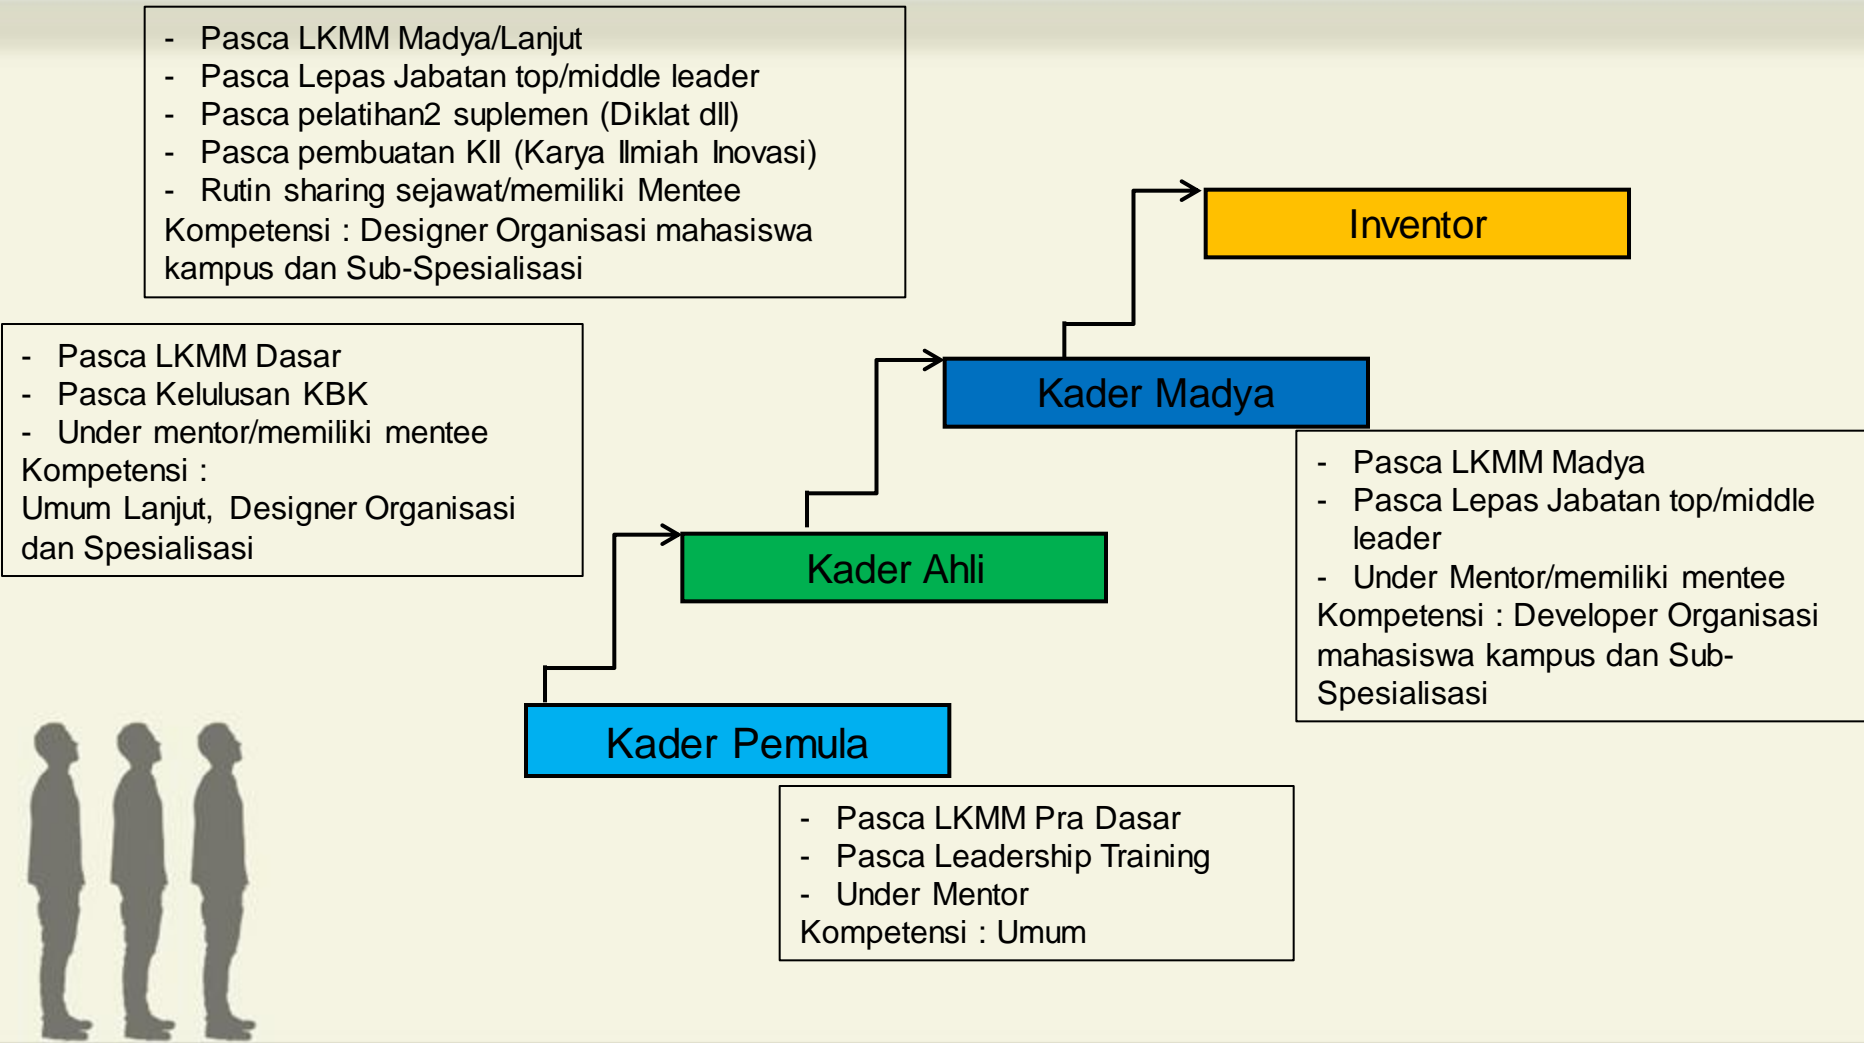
- Pasca LKMM Madya/Lanjut
- Pasca Lepas Jabatan top/middle leader
- Pasca pelatihan2 suplemen (Diklat dll)
- Pasca pembuatan KII (Karya Ilmiah Inovasi)
- Rutin sharing sejawat/memiliki Mentee
Kompetensi : Designer Organisasi mahasiswa kampus dan Sub-Spesialisasi

Inventor

- Pasca LKMM Dasar
- Pasca Kelulusan KBK
- Under mentor/memiliki mentee
Kompetensi :
Umum Lanjut, Designer Organisasi dan Spesialisasi

Kader Madya

- Pasca LKMM Madya
- Pasca Lepas Jabatan top/middle leader
- Under Mentor/memiliki mentee
Kompetensi : Developer Organisasi mahasiswa kampus dan Sub-Spesialisasi

Kader Ahli

Kader Pemula

- Pasca LKMM Pra Dasar
- Pasca Leadership Training
- Under Mentor
Kompetensi : Umum